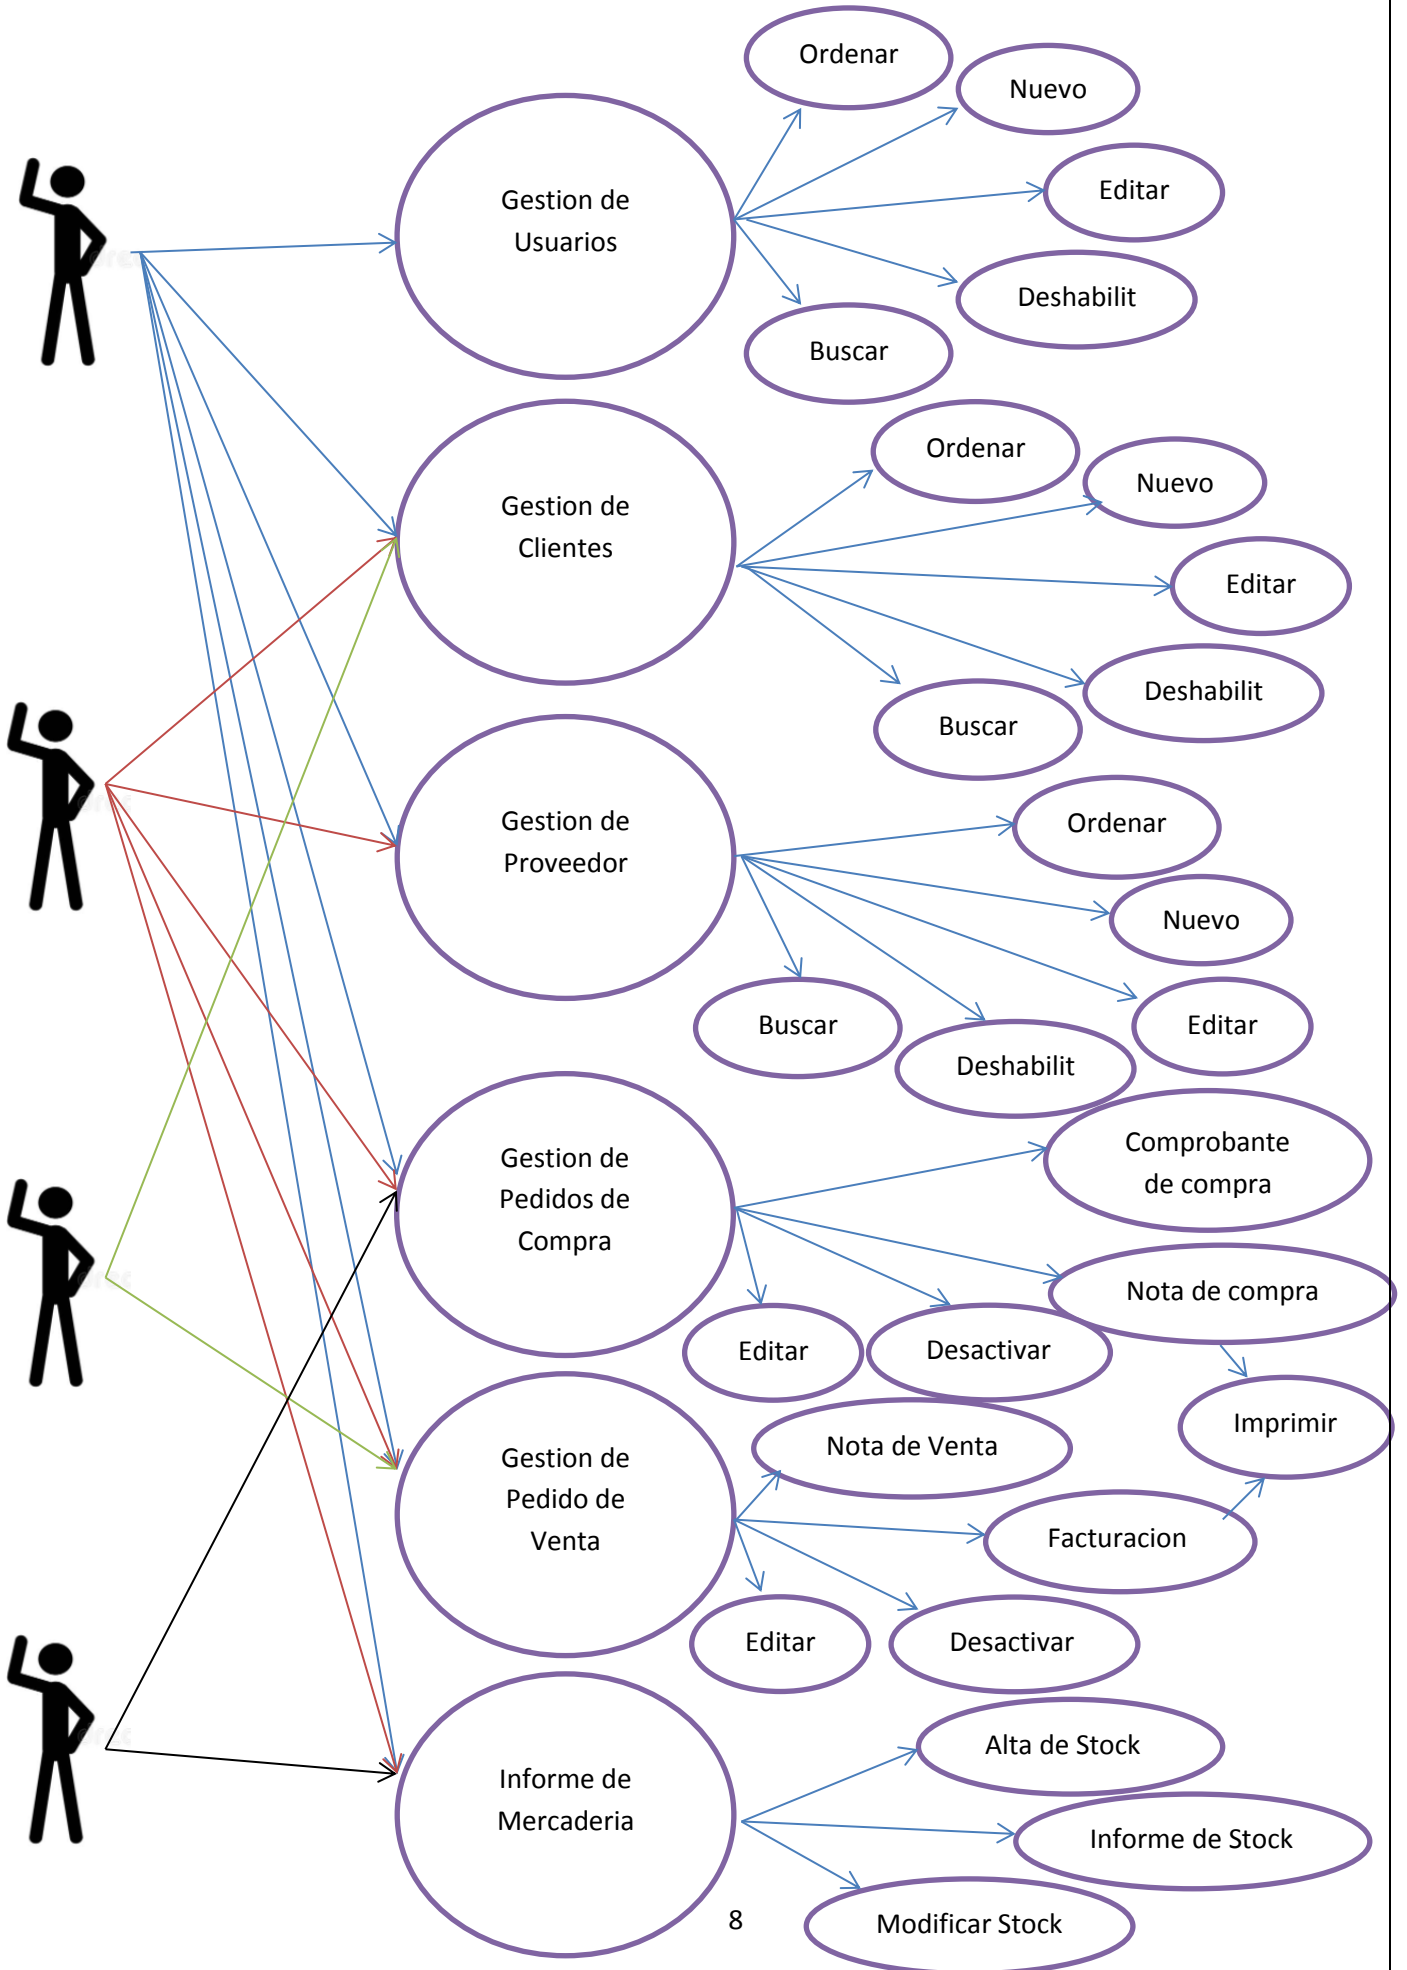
Ordenar
Nuevo
Gestion de Usuarios
Editar
Deshabilit
Buscar
Ordenar
Nuevo
Gestion de Clientes
Editar
Deshabilit
Buscar
Gestion de Proveedor
Ordenar
Nuevo
Editar
Buscar
Deshabilit
Gestion de Pedidos de Compra
Comprobante de compra
Nota de compra
Editar
Desactivar
Imprimir
Gestion de Pedido de Venta
Nota de Venta
Facturacion
Editar
Desactivar
Informe de Mercaderia
Alta de Stock
Informe de Stock
Modificar Stock
8